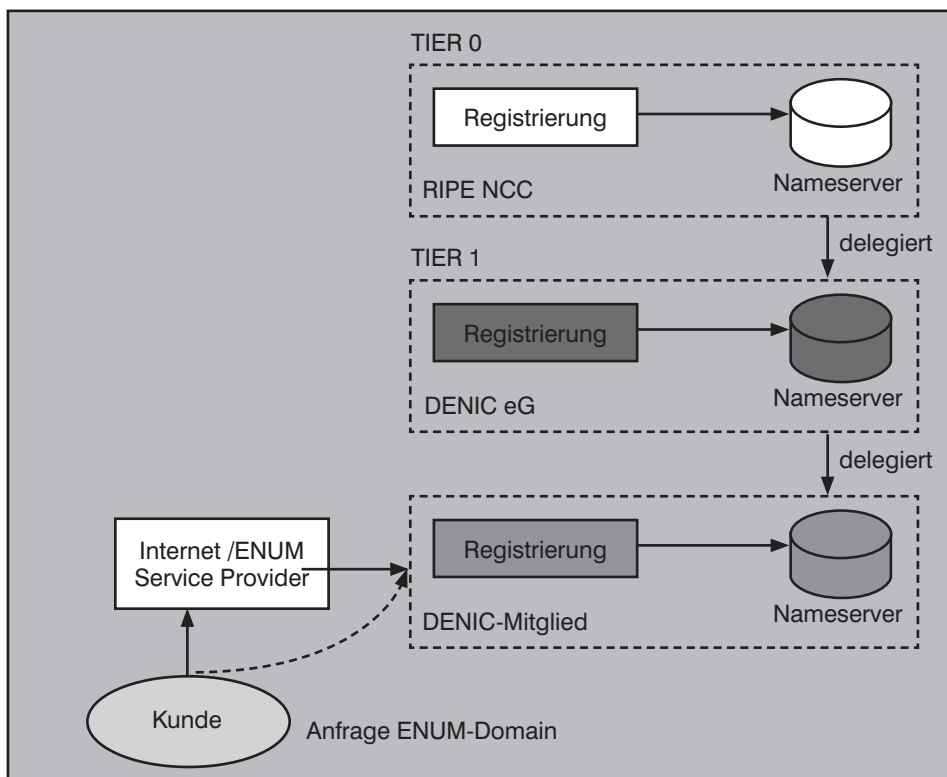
TIER 0

Registrierung

Nameserver

RIPE NCC

delegiert

TIER 1

Registrierung

Nameserver

DENIC eG

delegiert

Internet /ENUM Service Provider

Registrierung

Nameserver

DENIC-Mitglied

Kunde

Anfrage ENUM-Domain